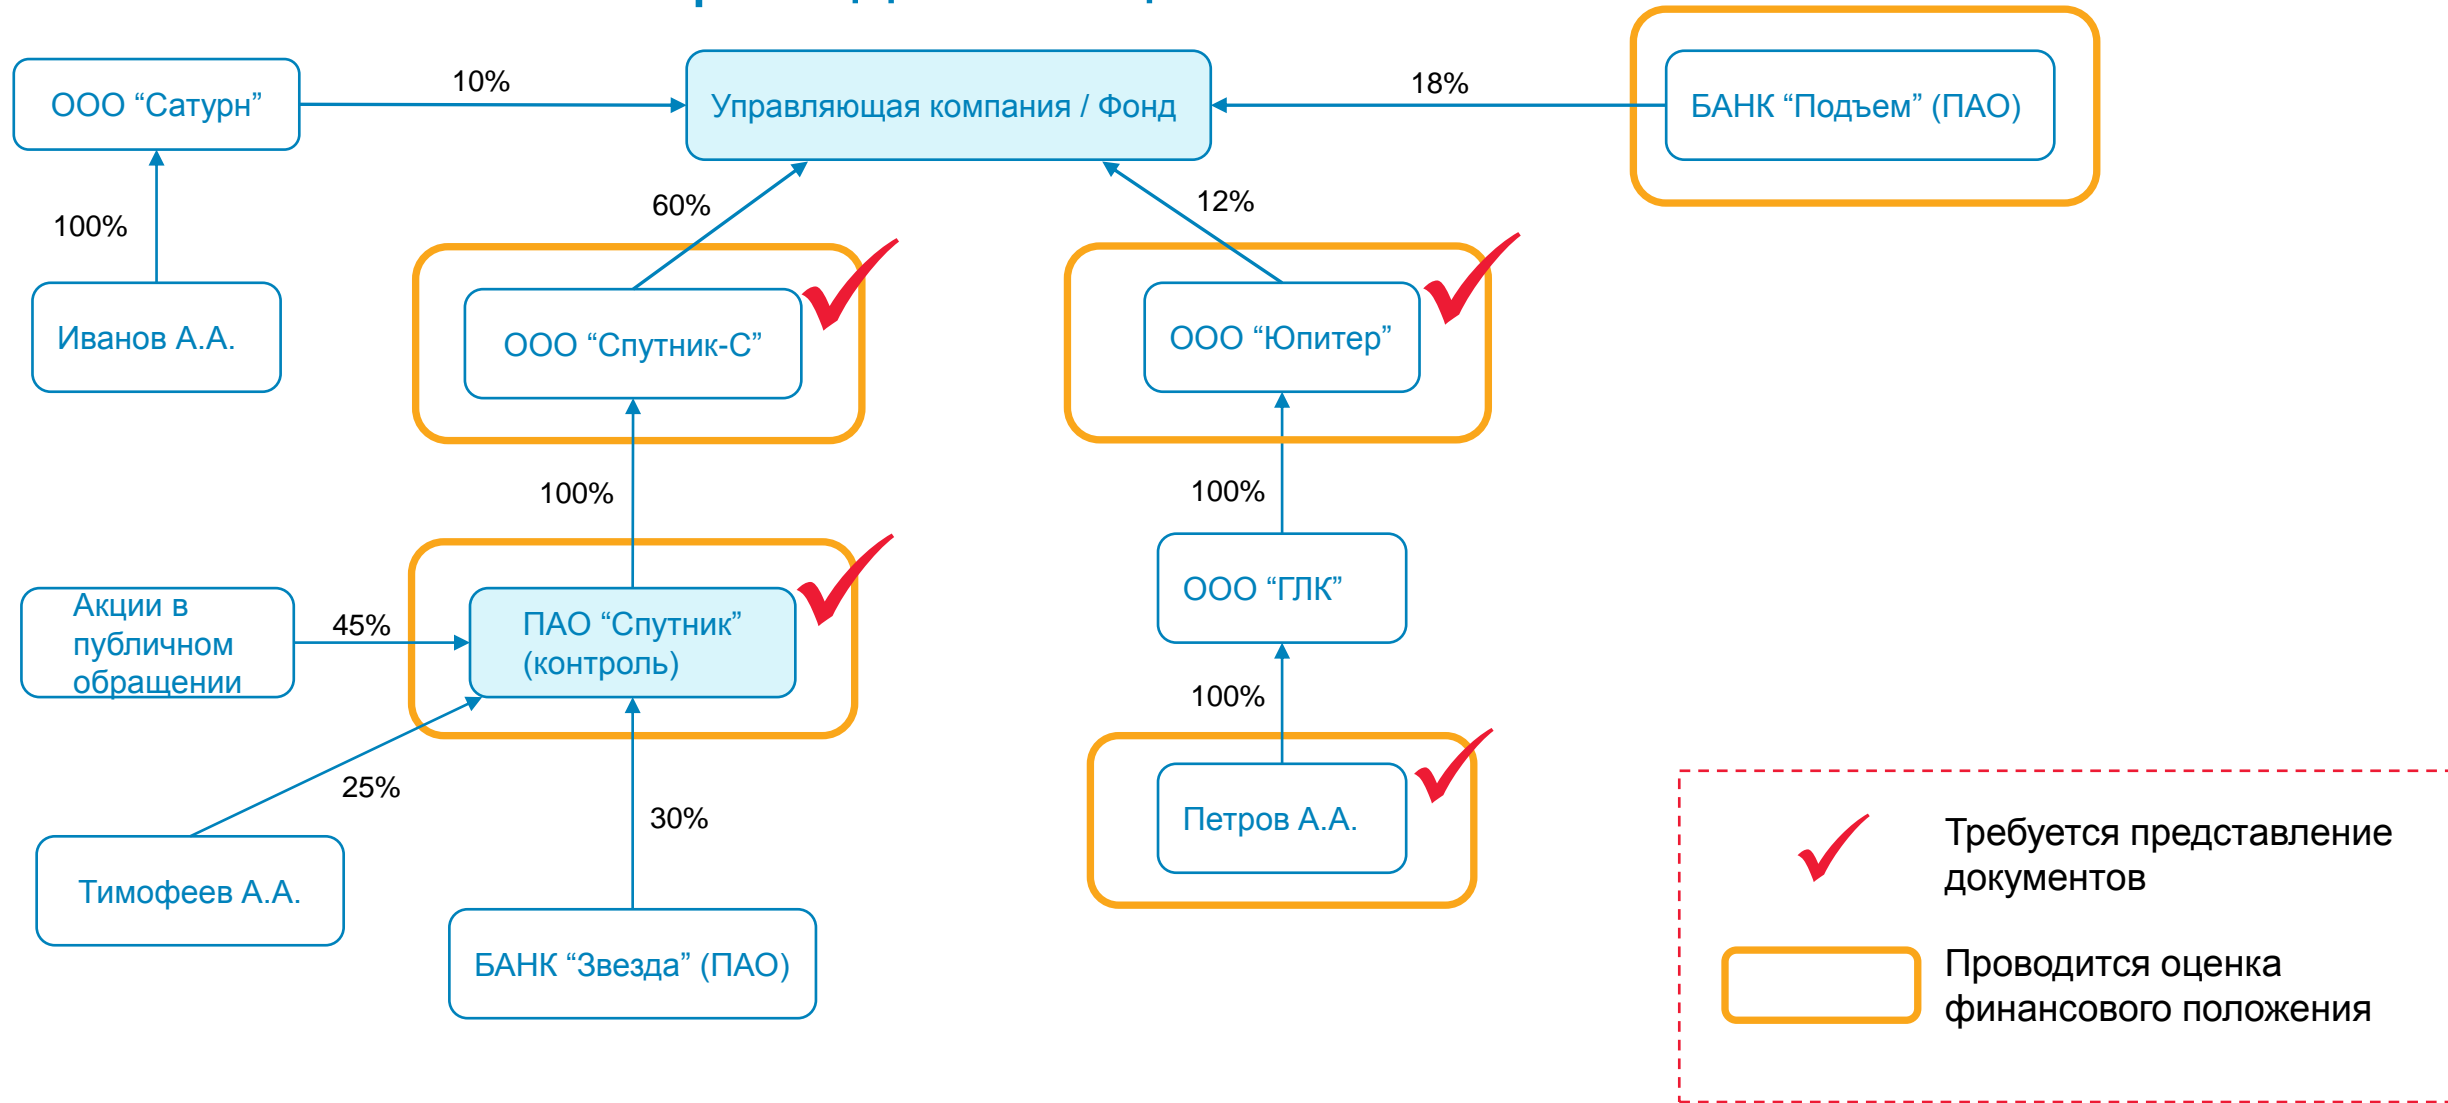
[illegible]

ООО “Сатурн”

10%

Управляющая компания / Фонд

18%

БАНК “Подъем” (ПАО)

100%

60%

12%

Иванов А.А.

ООО “Спутник-С”

ООО “Юпитер”

100%

100%

Акции в публичном обращении

45%

ПАО “Спутник” (контроль)

ООО “ГЛК”

100%

25%

30%

Петров А.А.

Тимофеев А.А.

БАНК “Звезда” (ПАО)

Требуется представление документов

Проводится оценка финансового положения